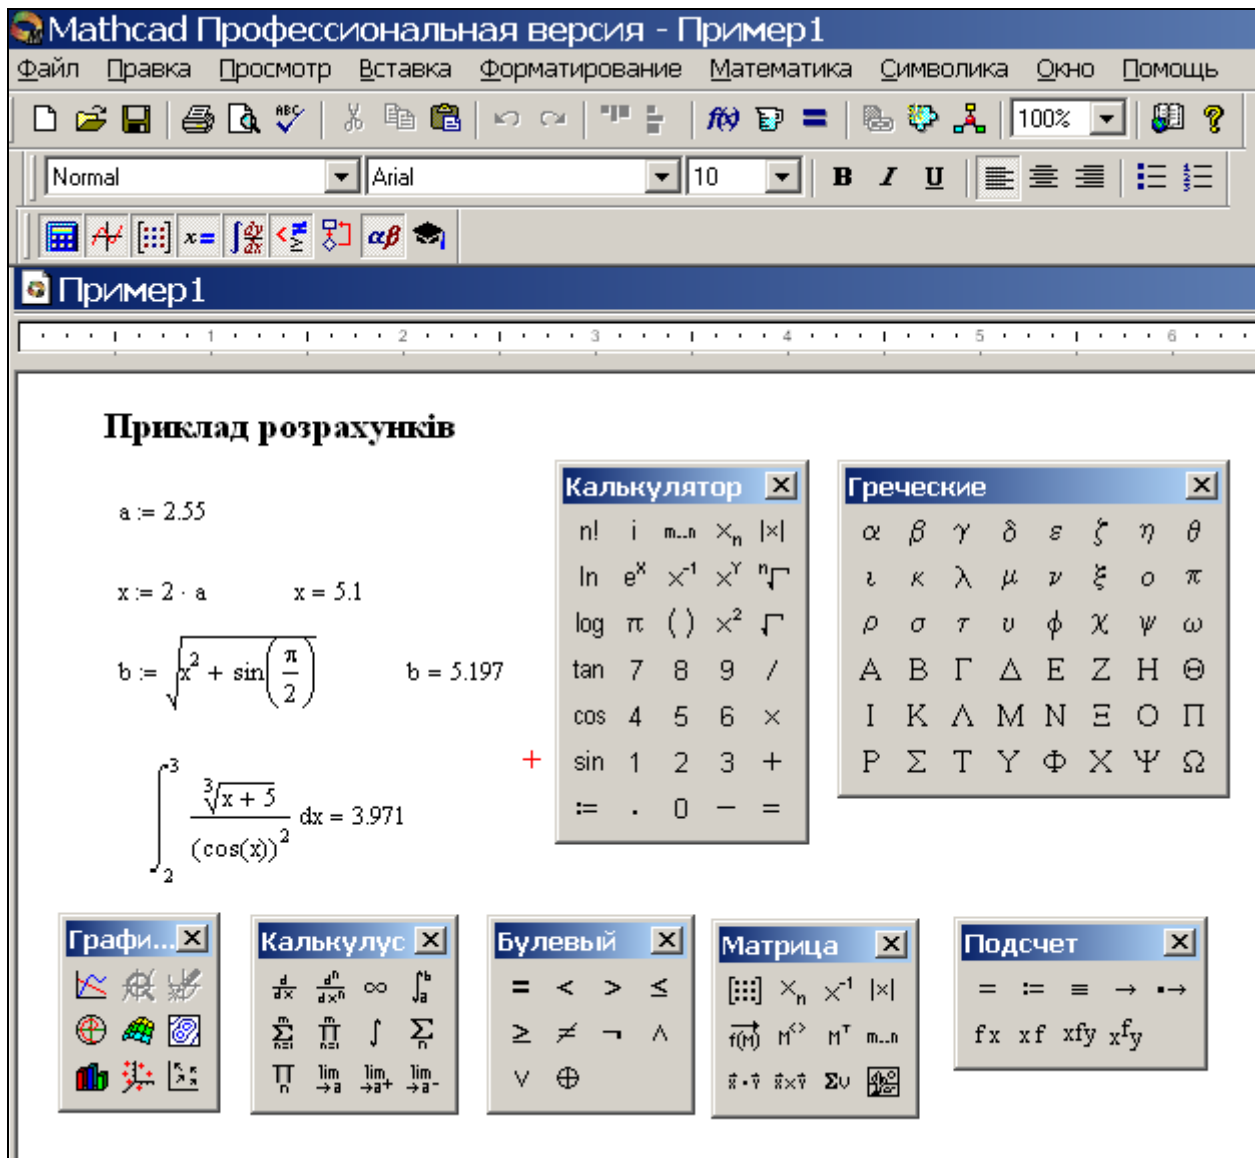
Mathcad Профессиональная версия - Пример1

Файл Правка Просмотр Вставка Форматирование Математика Символика Окно Помощь

100%

Normal Arial 10 B I U

Пример1

1 2 3 4 5 6

Приклад розрахунків

$a := 2.55$

$x := 2 \cdot a$ $x = 5.1$

$b := \sqrt{x^2 + \sin\left(\frac{\pi}{2}\right)}$ $b = 5.197$

$\int_{2}^{3} \frac{\sqrt[3]{x+5}}{(\cos(x))^2} dx = 3.971$

Калькулятор

| n! | i | m..n | $x_n$ | \|x\| |
|---|---|---|---|---|
| ln | $e^x$ | $x^{-1}$ | $x^y$ | $\sqrt[n]{}$ |
| log | π | ( ) | $x^2$ | $\sqrt{}$ |
| tan | 7 | 8 | 9 | / |
| cos | 4 | 5 | 6 | × |
| sin | 1 | 2 | 3 | + |
| := | . | 0 | − | = |

Греческие

| α | β | γ | δ | ε | ζ | η | θ |
|---|---|---|---|---|---|---|---|
| ι | κ | λ | μ | ν | ξ | ο | π |
| ρ | σ | τ | υ | φ | χ | ψ | ω |
| Α | Β | Γ | Δ | Ε | Ζ | Η | Θ |
| Ι | Κ | Λ | Μ | Ν | Ξ | Ο | Π |
| Ρ | Σ | Τ | Υ | Φ | Χ | Ψ | Ω |

Графи...

Калькулус
$\frac{d}{dx}$ $\frac{d^n}{dx^n}$ ∞ $\int_a^b$
$\sum_{n=1}^{m}$ $\prod_{n=1}^{m}$ ∫ $\sum_n$
$\prod_n$ $\lim_{\to a}$ $\lim_{\to a^+}$ $\lim_{\to a^-}$

Булевый
= < > ≤
≥ ≠ ¬ ∧
∨ ⊕

Матрица
[:::] $x_n$ $x^{-1}$ |x|
$\vec{f(M)}$ $M^{<>}$ $M^T$ m..n
$\vec{x}\cdot\vec{y}$ $\vec{x}\times\vec{y}$ Συ

Подсчет
= := ≡ → •→
fx xf xfy $x^f y$